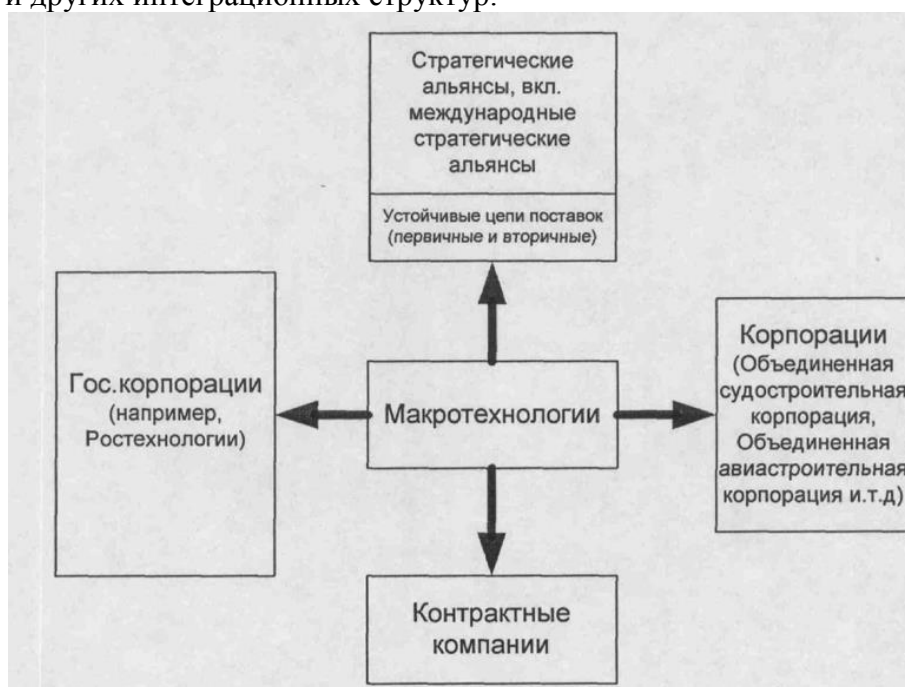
и других интеграционных структур.

Стратегические альянсы, вкл. международные стратегические альянсы

Устойчивые цепи поставок (первичные и вторичные)

Гос.корпорации (например, Ростехнологии)

Макротехнологии

Корпорации (Объединенная судостроительная корпорация, Объединенная авиастроительная корпорация и.т.д)

Контрактные компании